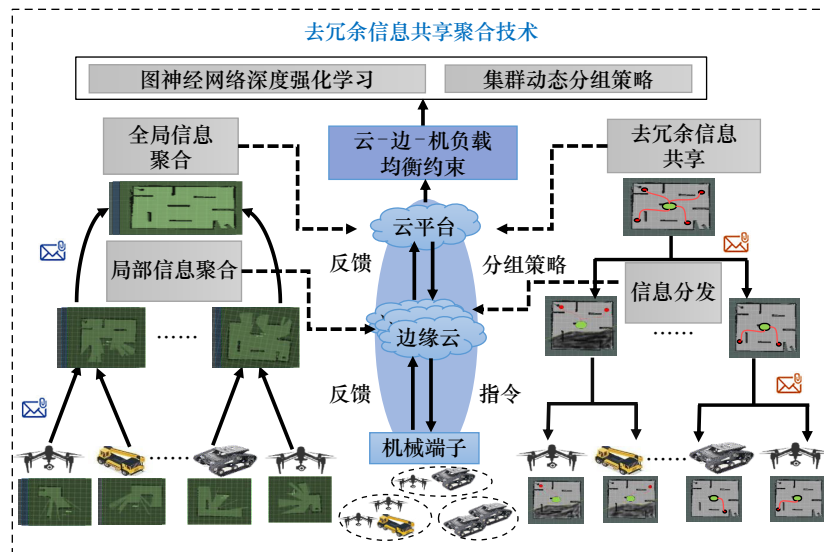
去冗余信息共享聚合技术

图神经网络深度强化学习

集群动态分组策略

全局信息聚合

云-边-机负载均衡约束

去冗余信息共享

云平台

反馈

分组策略

局部信息聚合

信息分发

边缘云

……

……

反馈

指令

机械端子

……